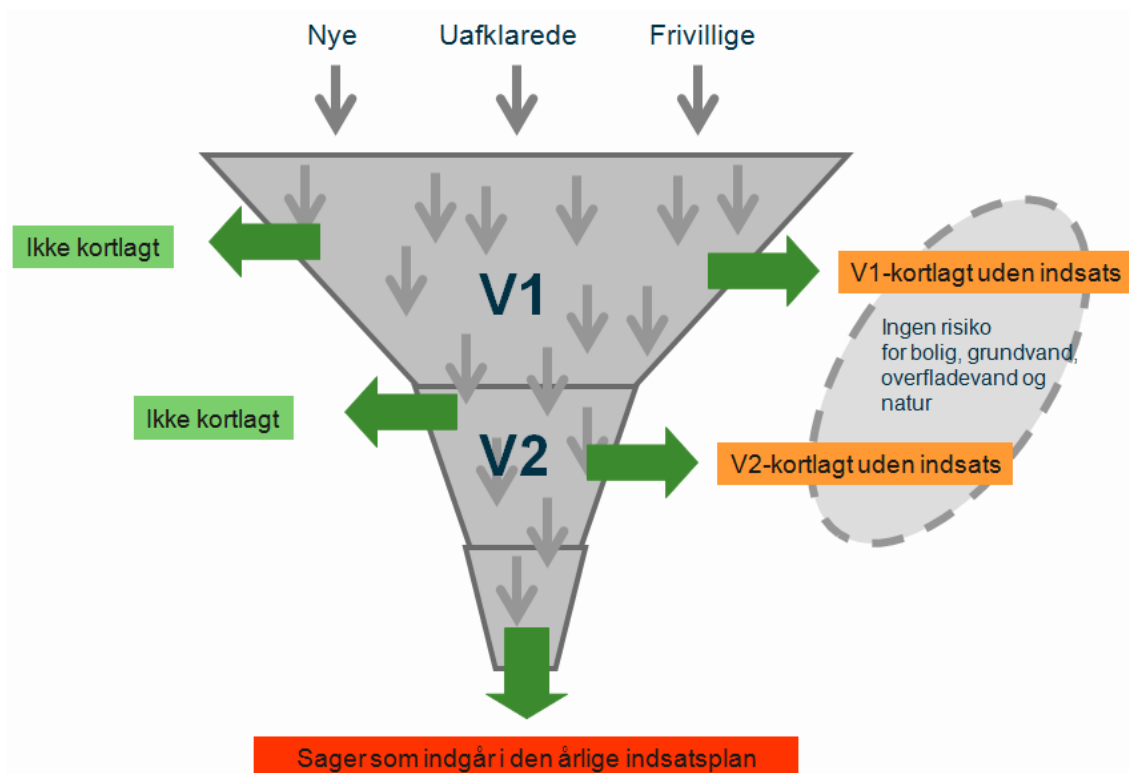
Nye
Uafklarede
Frivillige

Ikke kortlagt

V1

V1-kortlagt uden indsats

Ingen risiko for bolig, grundvand, overfladevand og natur

Ikke kortlagt

V2

V2-kortlagt uden indsats

Sager som indgår i den årlige indsatsplan